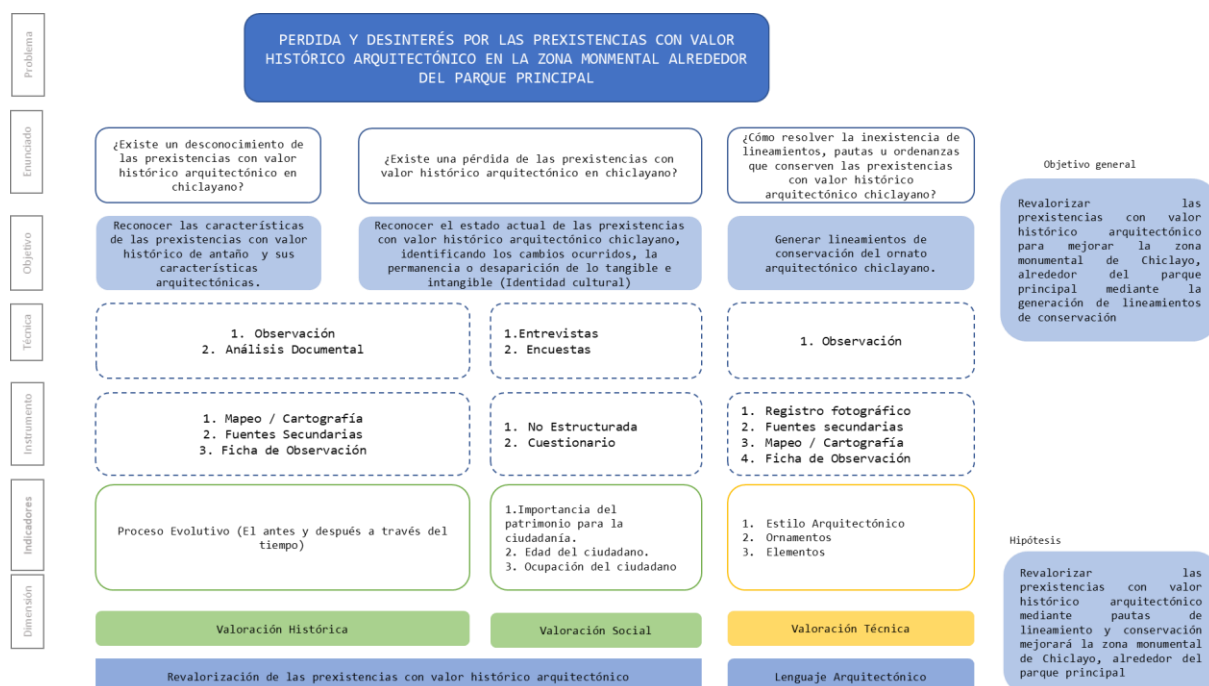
Problema

PERDIDA Y DESINTERÉS POR LAS PREXISTENCIAS CON VALOR HISTÓRICO ARQUITECTÓNICO EN LA ZONA MONMENTAL ALREDEDOR DEL PARQUE PRINCIPAL

Enunciado

¿Existe un desconocimiento de las prexistencias con valor histórico arquitectónico en chiclayano?

¿Existe una pérdida de las prexistencias con valor histórico arquitectónico en chiclayano?

¿Cómo resolver la inexistencia de lineamientos, pautas u ordenanzas que conserven las prexistencias con valor histórico arquitectónico chiclayano?

Objetivo general

Revalorizar las prexistencias con valor histórico arquitectónico para mejorar la zona monumental de Chiclayo, alrededor del parque principal mediante la generación de lineamientos de conservación

Objetivo

Reconocer las características de las prexistencias con valor histórico de antaño y sus características arquitectónicas.

Reconocer el estado actual de las prexistencias con valor histórico arquitectónico chiclayano, identificando los cambios ocurridos, la permanencia o desaparición de lo tangible e intangible (Identidad cultural)

Generar lineamientos de conservación del ornato arquitectónico chiclayano.

Técnica

1. Observación
2. Análisis Documental

1.Entrevistas
2. Encuestas

1. Observación

Instrumento

1. Mapeo / Cartografía
2. Fuentes Secundarias
3. Ficha de Observación

1. No Estructurada
2. Cuestionario

1. Registro fotográfico
2. Fuentes secundarias
3. Mapeo / Cartografía
4. Ficha de Observación

Indicadores

Proceso Evolutivo (El antes y después a través del tiempo)

1.Importancia del patrimonio para la ciudadanía.
2. Edad del ciudadano.
3. Ocupación del ciudadano

1. Estilo Arquitectónico
2. Ornamentos
3. Elementos

Hipótesis

Revalorizar las prexistencias con valor histórico arquitectónico mediante pautas de lineamiento y conservación mejorará la zona monumental de Chiclayo, alrededor del parque principal

Dimensión

Valoración Histórica

Valoración Social

Valoración Técnica

Revalorización de las prexistencias con valor histórico arquitectónico

Lenguaje Arquitectónico